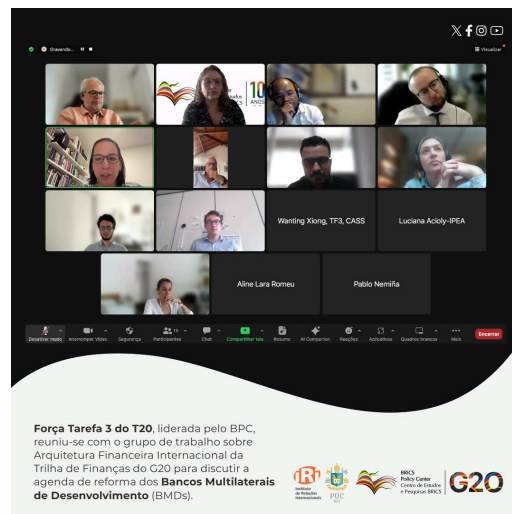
Gravando...

Visualizar

10 ANOS

Wanting Xiong, TF3, CASS

Luciana Acioly-IPEA

Aline Lara Romeu

Pablo Nemiña

Desativar áudio | Interromper Vídeo | Segurança | Participantes 13 | Chat | Compartilhar tela | Resumo | AI Companion | Reações | Aplicativos | Quadros brancos | Mais | Encerrar

**Força Tarefa 3 do T20**, liderada pelo BPC, reuniu-se com o grupo de trabalho sobre Arquitetura Financeira Internacional da Trilha de Finanças do G20 para discutir a agenda de reforma dos **Bancos Multilaterais de Desenvolvimento** (BMDs).

IRI Instituto de Relações Internacionais

PUC RIO

BRICS Policy Center Centro de Estudos e Pesquisas BRICS

G20